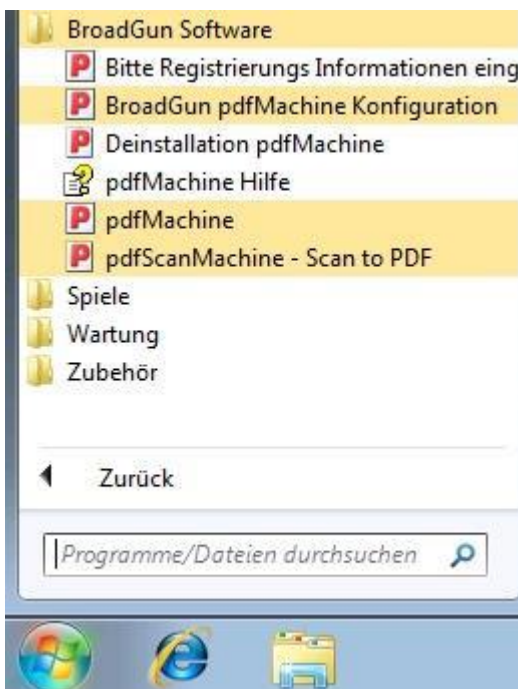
BroadGun Software
Bitte Registrierungs Informationen eing
BroadGun pdfMachine Konfiguration
Deinstallation pdfMachine
pdfMachine Hilfe
pdfMachine
pdfScanMachine - Scan to PDF
Spiele
Wartung
Zubehör

Zurück

Programme/Dateien durchsuchen